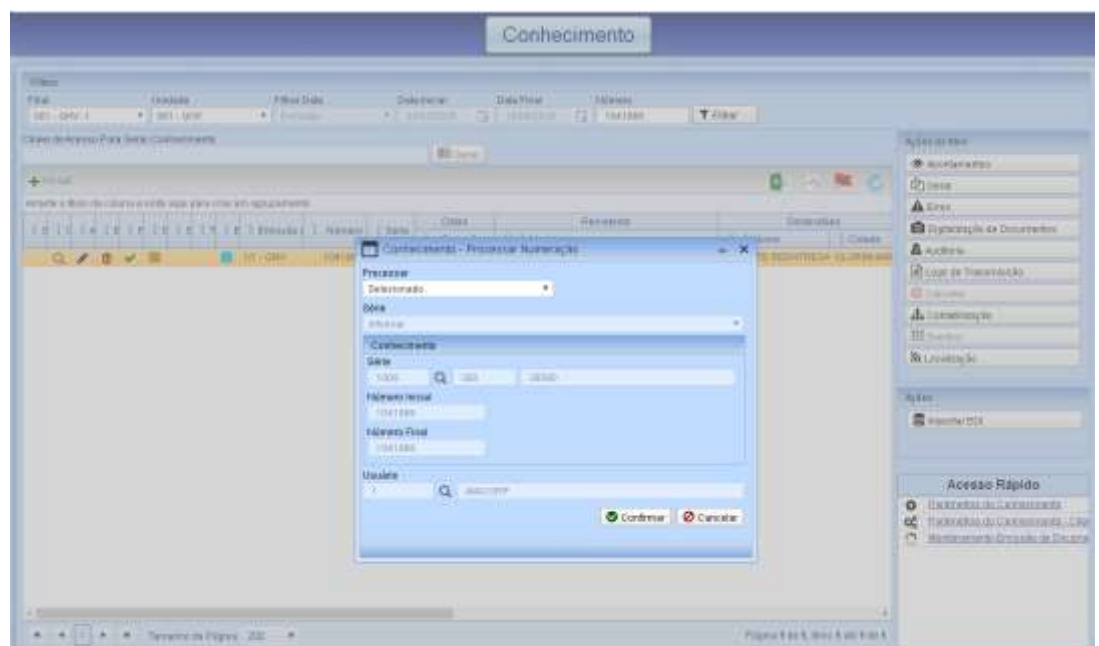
Conhecimento

Filtro
Filial
Unidade
Filtro Data
Data Inicial
Data Final
Número
Filtrar

Chave de Acesso Para Série / Conhecimento

Incluir

Arraste o título da coluna e solte aqui para criar um agrupamento

Emissão
Número
Série
Data
Remetente
Destinatário
Cidade

Conhecimento - Processar Numeração
Processar
Selecionado
Série
Informar
Conhecimento
Série
1000
Número Inicial
1041886
Número Final
1041886
Usuário
1
Confirmar
Cancelar

Ações do Item
Apontamentos
Gerar
Erros
Digitalização de Documentos
Auditoria
Logs de Transmissão
Cancelar
Consolidação
Localização

Ações
Importar EDI

Acesso Rápido
Parâmetros do Conhecimento
Parâmetros do Conhecimento - Cliente
Manutenção Emissão de Documentos

Tamanho da Página: 200
Página 1 de 1, itens 1 até 1 de 1